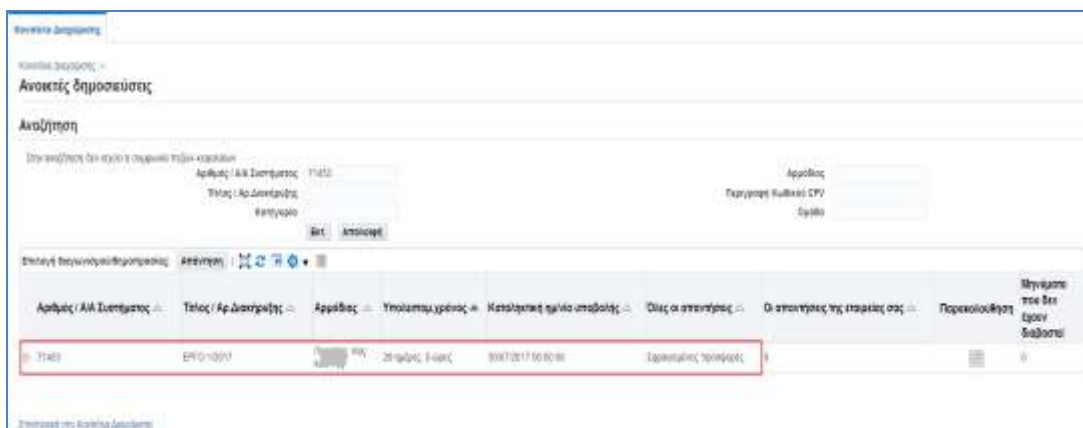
Κονσόλα Διαχείρισης

Κονσόλα Διαχείρισης >
Ανοικτές δημοσιεύσεις

Αναζήτηση

Στην αναζήτηση δεν ισχύει η συμφωνία πεζών κεφαλαίων

Αριθμός / Α/Α Συστήματος 71455
Τίτλος / Αρ.Διακήρυξης
Κατηγορία
Αρμόδιος
Περιγραφή Κωδικού CPV
Σχέδιο

Μετ. Απαλοιφή

Επιλογή διαγωνισμού/διαπραγμάτευσης Απάντηση

| Αριθμός / Α/Α Συστήματος | Τίτλος / Αρ.Διακήρυξης | Αρμόδιος | Υπολειπόμ.χρόνος | Καταληκτική ημ/νία υποβολής | Όλες οι απαντήσεις | Οι απαντήσεις της εταιρείας σας | Παρακολούθηση | Μηνύματα που δεν έχουν διαβαστεί |
|---|---|---|---|---|---|---|---|---|
| 71455 | ΕΡΓΟ 1/2017 | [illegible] | 28 ημέρες 5 ώρες | 30/07/2017 00:00:00 | Σφραγισμένες προσφορές | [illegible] | | 0 |

Επιστροφή στη Κονσόλα Διαχείρισης